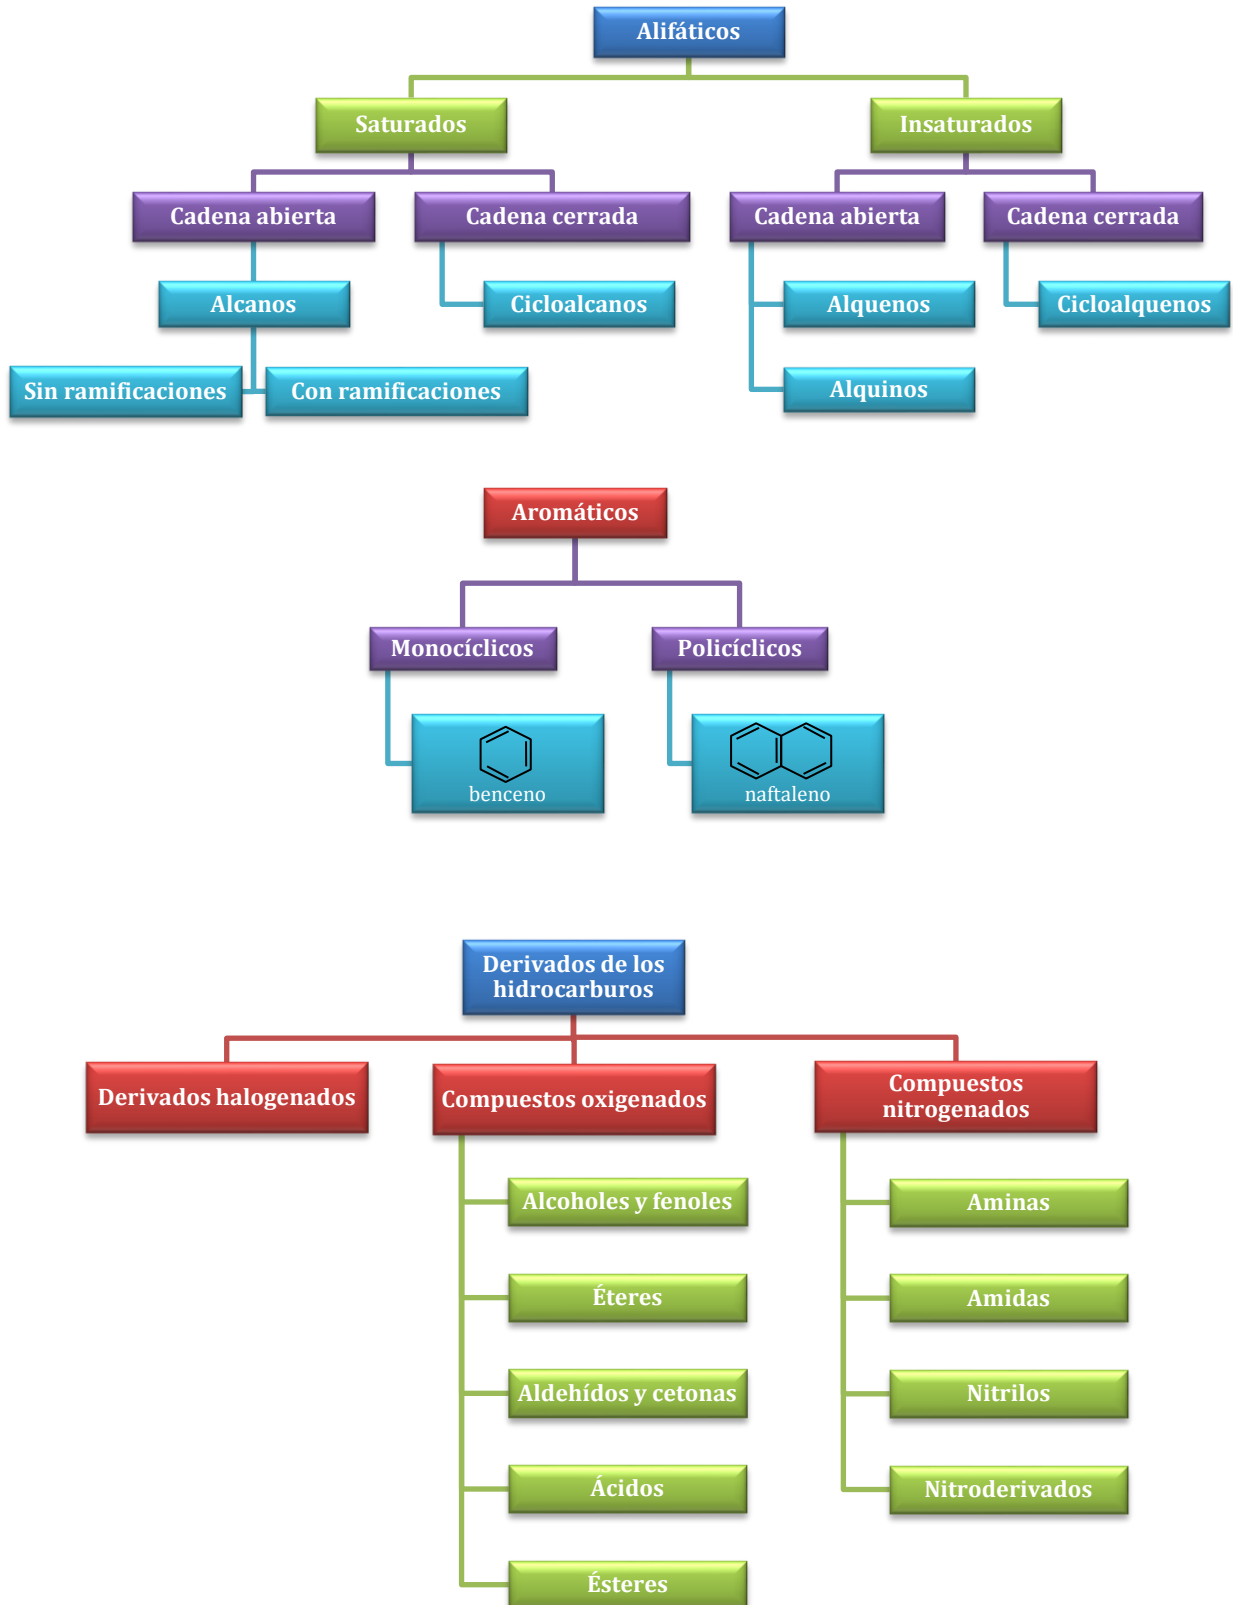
Alifáticos

Saturados

Insaturados

Cadena abierta

Cadena cerrada

Cadena abierta

Cadena cerrada

Alcanos

Cicloalcanos

Alquenos

Cicloalquenos

Sin ramificaciones

Con ramificaciones

Alquinos

Aromáticos

Monocíclicos

Policíclicos

benceno

naftaleno

Derivados de los hidrocarburos

Derivados halogenados

Compuestos oxigenados

Compuestos nitrogenados

Alcoholes y fenoles

Éteres

Aldehídos y cetonas

Ácidos

Ésteres

Aminas

Amidas

Nitrilos

Nitroderivados